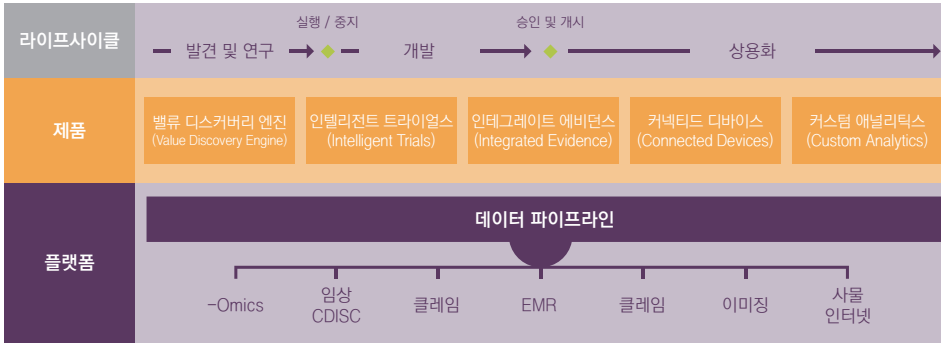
라이프사이클

실행 / 중지

승인 및 개시

발견 및 연구

개발

상용화

제품

밸류 디스커버리 엔진 (Value Discovery Engine)

인텔리전트 트라이얼스 (Intelligent Trials)

인테그레이트 에비던스 (Integrated Evidence)

커넥티드 디바이스 (Connected Devices)

커스텀 애널리틱스 (Custom Analytics)

플랫폼

데이터 파이프라인

-Omics

임상 CDISC

클레임

EMR

클레임

이미징

사물 인터넷